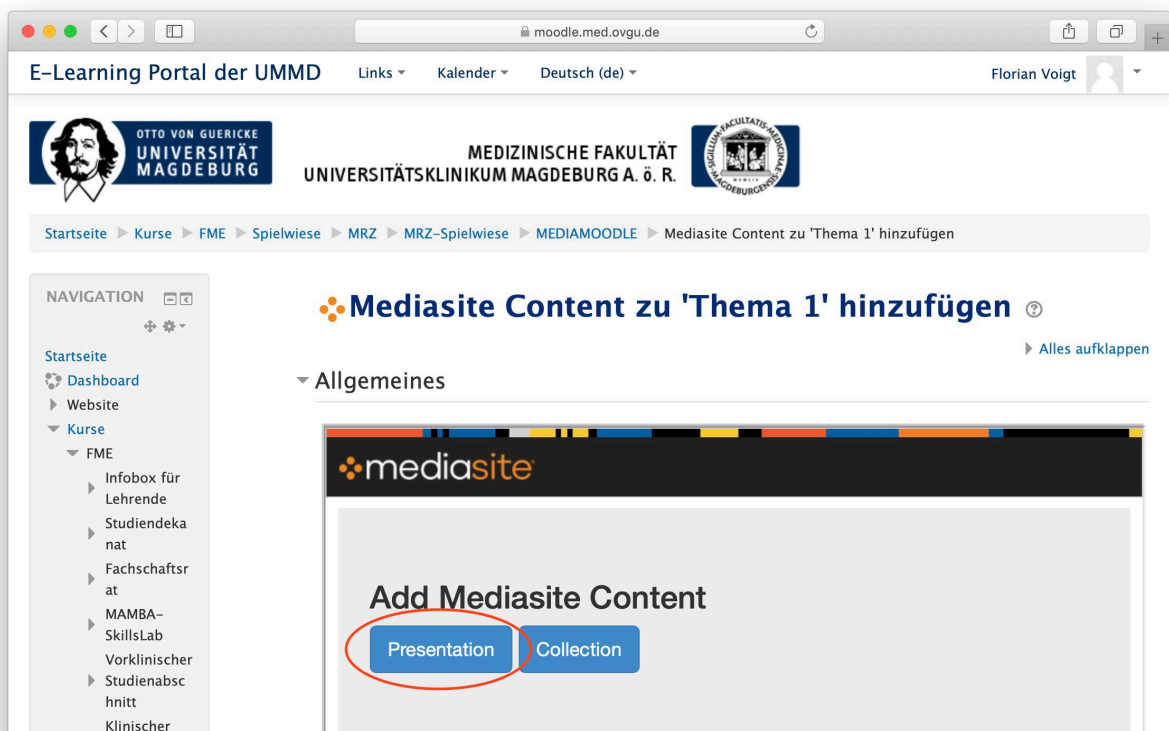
moodle.med.ovgu.de

E-Learning Portal der UMMD Links Kalender Deutsch (de) Florian Voigt

OTTO VON GUERICKE UNIVERSITÄT MAGDEBURG

MEDIZINISCHE FAKULTÄT UNIVERSITÄTSKLINIKUM MAGDEBURG A. ö. R.

SIGILLUM FACULTATIS MEDICINAE MAGDEBURGENSIS

Startseite ▶ Kurse ▶ FME ▶ Spielwiese ▶ MRZ ▶ MRZ-Spielwiese ▶ MEDIAMOODLE ▶ Mediasite Content zu 'Thema 1' hinzufügen

NAVIGATION

Startseite
Dashboard
Website
Kurse
FME
Infobox für Lehrende
Studiendekanat
Fachschaftsrat
MAMBA-SkillsLab
Vorklinischer Studienabschnitt
Klinischer

Mediasite Content zu 'Thema 1' hinzufügen

Alles aufklappen

Allgemeines

mediasite

Add Mediasite Content

Presentation Collection